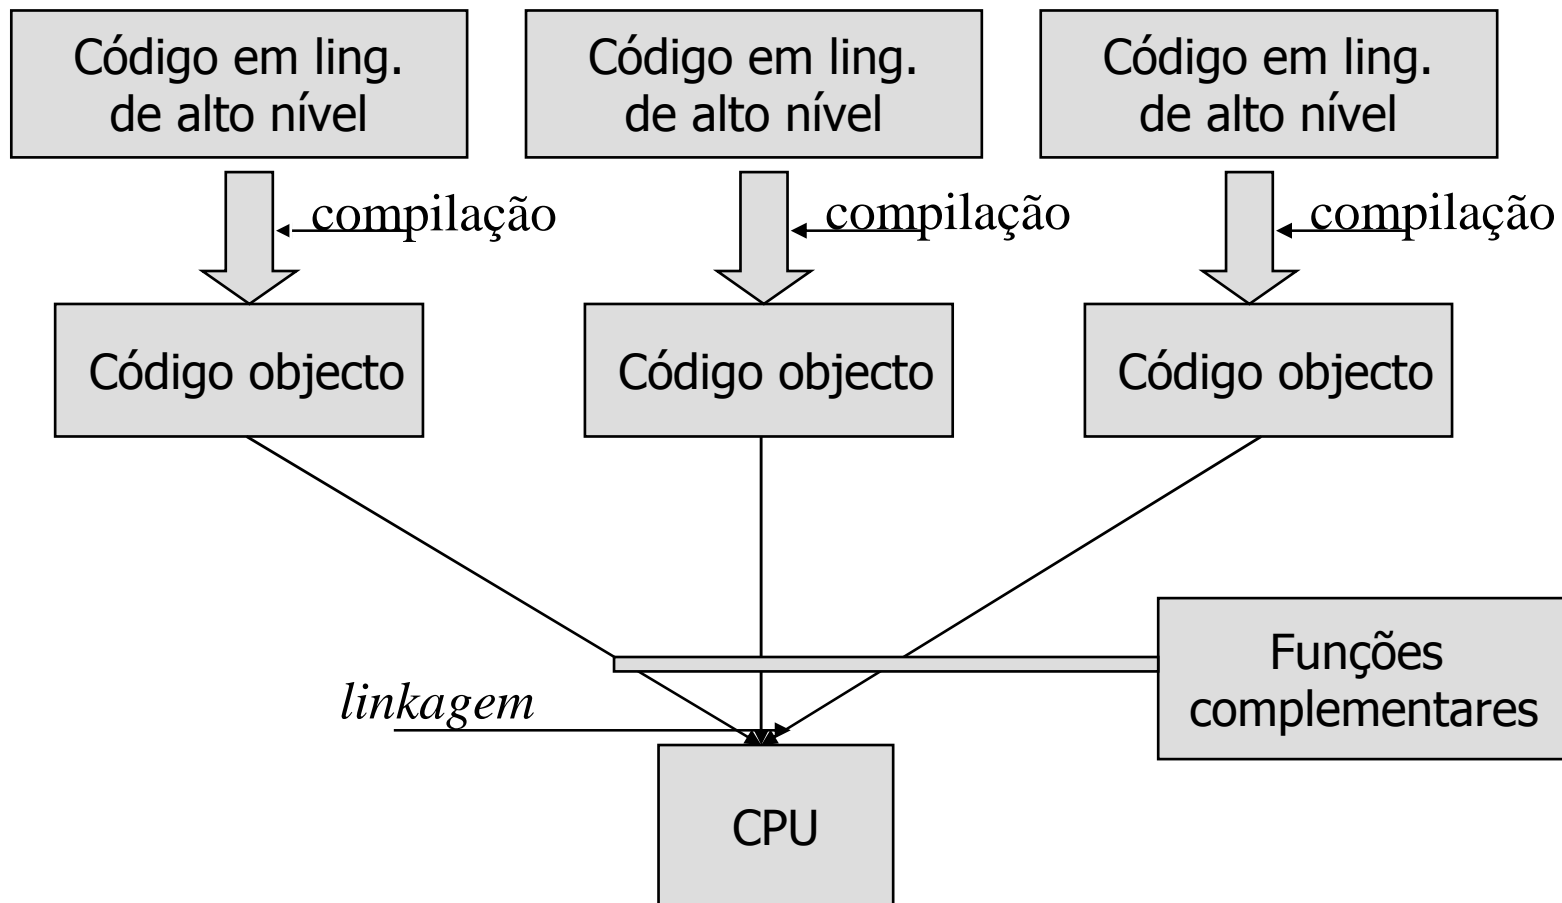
Código em ling. de alto nível

Código em ling. de alto nível

Código em ling. de alto nível

compilação

compilação

compilação

Código objecto

Código objecto

Código objecto

Funções complementares

linkagem

CPU